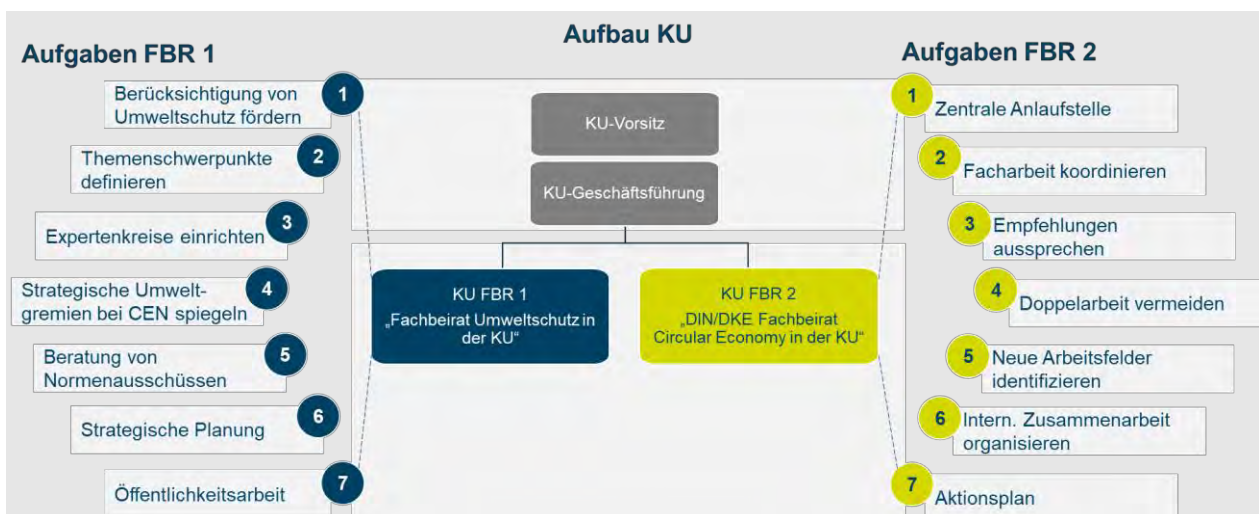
Aufbau KU

Aufgaben FBR 1

1 Berücksichtigung von Umweltschutz fördern

2 Themenschwerpunkte definieren

3 Expertenkreise einrichten

4 Strategische Umweltgremien bei CEN spiegeln

5 Beratung von Normenausschüssen

6 Strategische Planung

7 Öffentlichkeitsarbeit

KU-Vorsitz

KU-Geschäftsführung

KU FBR 1
„Fachbeirat Umweltschutz in der KU“

KU FBR 2
„DIN/DKE Fachbeirat Circular Economy in der KU“

Aufgaben FBR 2

1 Zentrale Anlaufstelle

2 Facharbeit koordinieren

3 Empfehlungen aussprechen

4 Doppelarbeit vermeiden

5 Neue Arbeitsfelder identifizieren

6 Intern. Zusammenarbeit organisieren

7 Aktionsplan